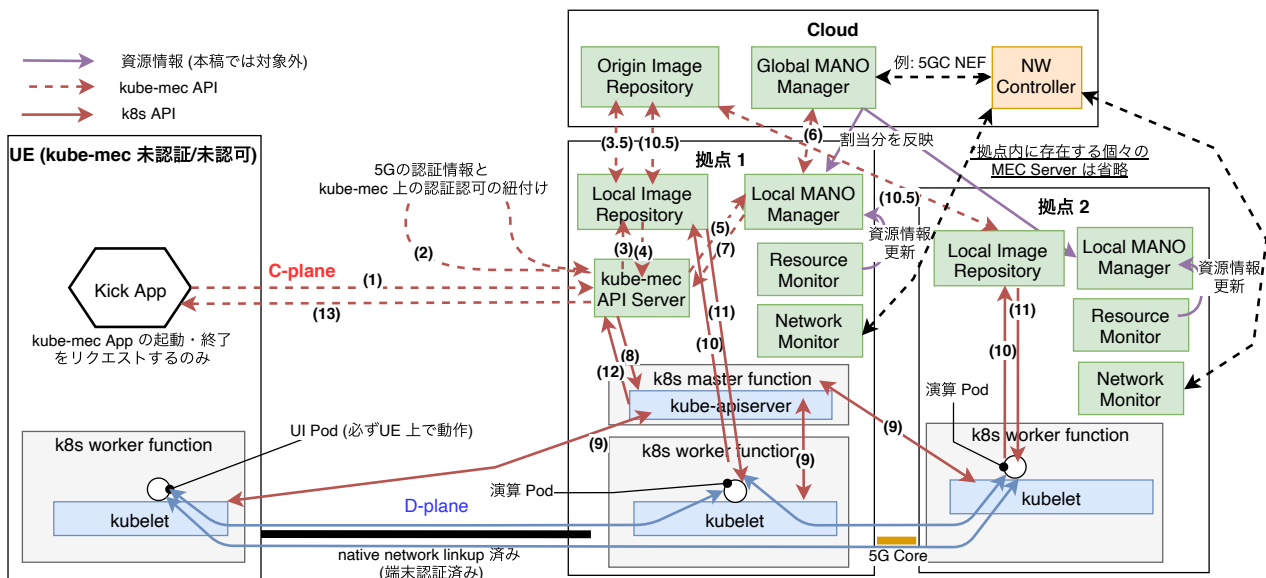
資源情報 (本稿では対象外)
kube-mec API
k8s API

Cloud
Origin Image Repository
Global MANO Manager
例: 5GC NEF
NW Controller

UE (kube-mec 未認証/未認可)
Kick App
kube-mec App の起動・終了をリクエストするのみ
k8s worker function
kubelet
UI Pod (必ずUE 上で動作)

5Gの認証情報と kube-mec 上の認証認可の紐付け
C-plane
(1)
(2)
(13)
D-plane
native network linkup 済み (端末認証済み)

拠点 1
Local Image Repository
Local MANO Manager
Resource Monitor
Network Monitor
kube-mec API Server
k8s master function
kube-apiserver
k8s worker function
kubelet
演算 Pod
(3.5) (10.5) (3) (4) (5) (6) (7) (8) (9) (10) (11) (12)
割当分を反映
資源情報更新
(10.5)

拠点内に存在する個々の MEC Server は省略

拠点 2
Local Image Repository
Local MANO Manager
Resource Monitor
Network Monitor
資源情報更新
(11)
(10)
演算 Pod
k8s worker function
kubelet
(9)

5G Core